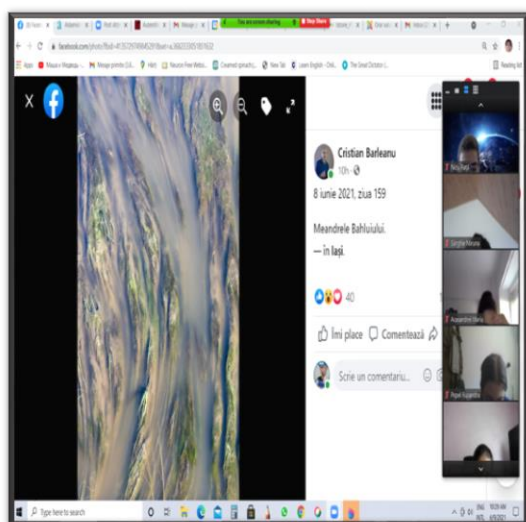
facebook.com/photo/?fbid=

You are screen sharing
Stop Share

Cristian Barleanu
10h

8 iunie 2021, ziua 159

Meandrele Bahluiului.
— în Iași.

40

Îmi place
Comentează

Scrie un comentariu...

Type here to search